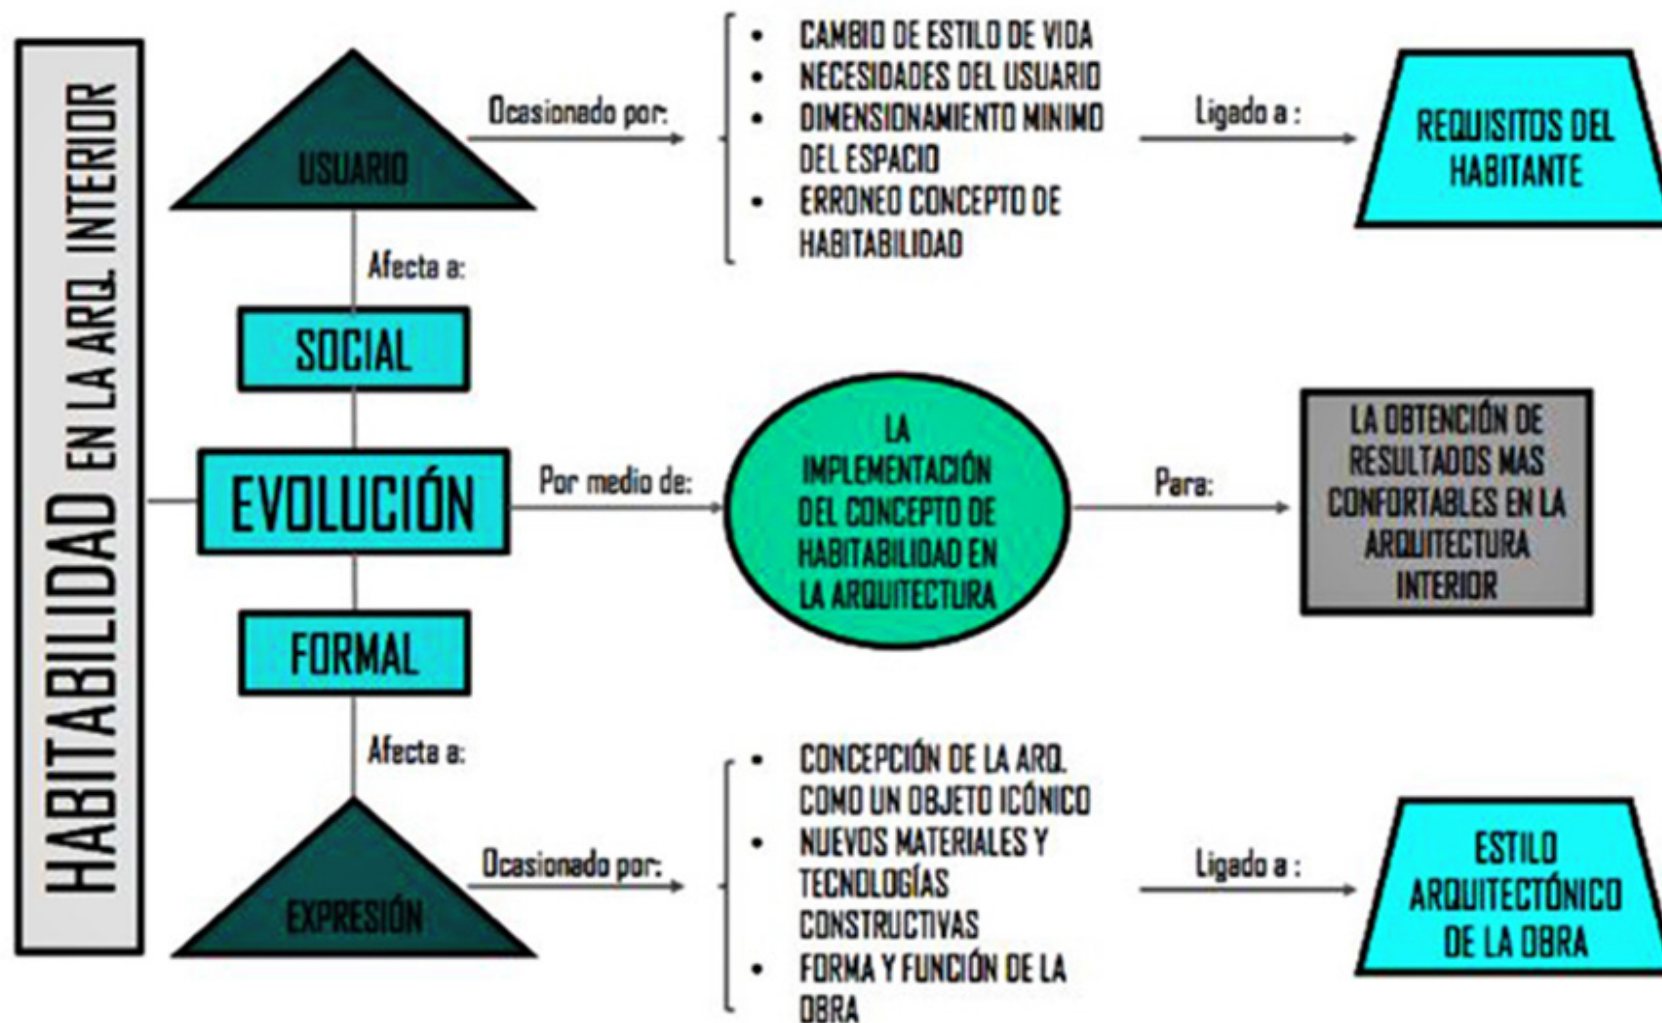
HABITABILIDAD EN LA ARQ. INTERIOR

USUARIO

Ocasionado por:

- CAMBIO DE ESTILO DE VIDA
- NECESIDADES DEL USUARIO
- DIMENSIONAMIENTO MINIMO DEL ESPACIO
- ERRONEO CONCEPTO DE HABITABILIDAD

Ligado a :

REQUISITOS DEL HABITANTE

Afecta a:

SOCIAL

EVOLUCIÓN

Por medio de:

LA IMPLEMENTACIÓN DEL CONCEPTO DE HABITABILIDAD EN LA ARQUITECTURA

Para:

LA OBTENCIÓN DE RESULTADOS MAS CONFORTABLES EN LA ARQUITECTURA INTERIOR

FORMAL

Afecta a:

EXPRESIÓN

Ocasionado por:

- CONCEPCIÓN DE LA ARQ. COMO UN OBJETO ICÓNICO
- NUEVOS MATERIALES Y TECNOLOGÍAS CONSTRUCTIVAS
- FORMA Y FUNCIÓN DE LA OBRA

Ligado a :

ESTILO ARQUITECTÓNICO DE LA OBRA